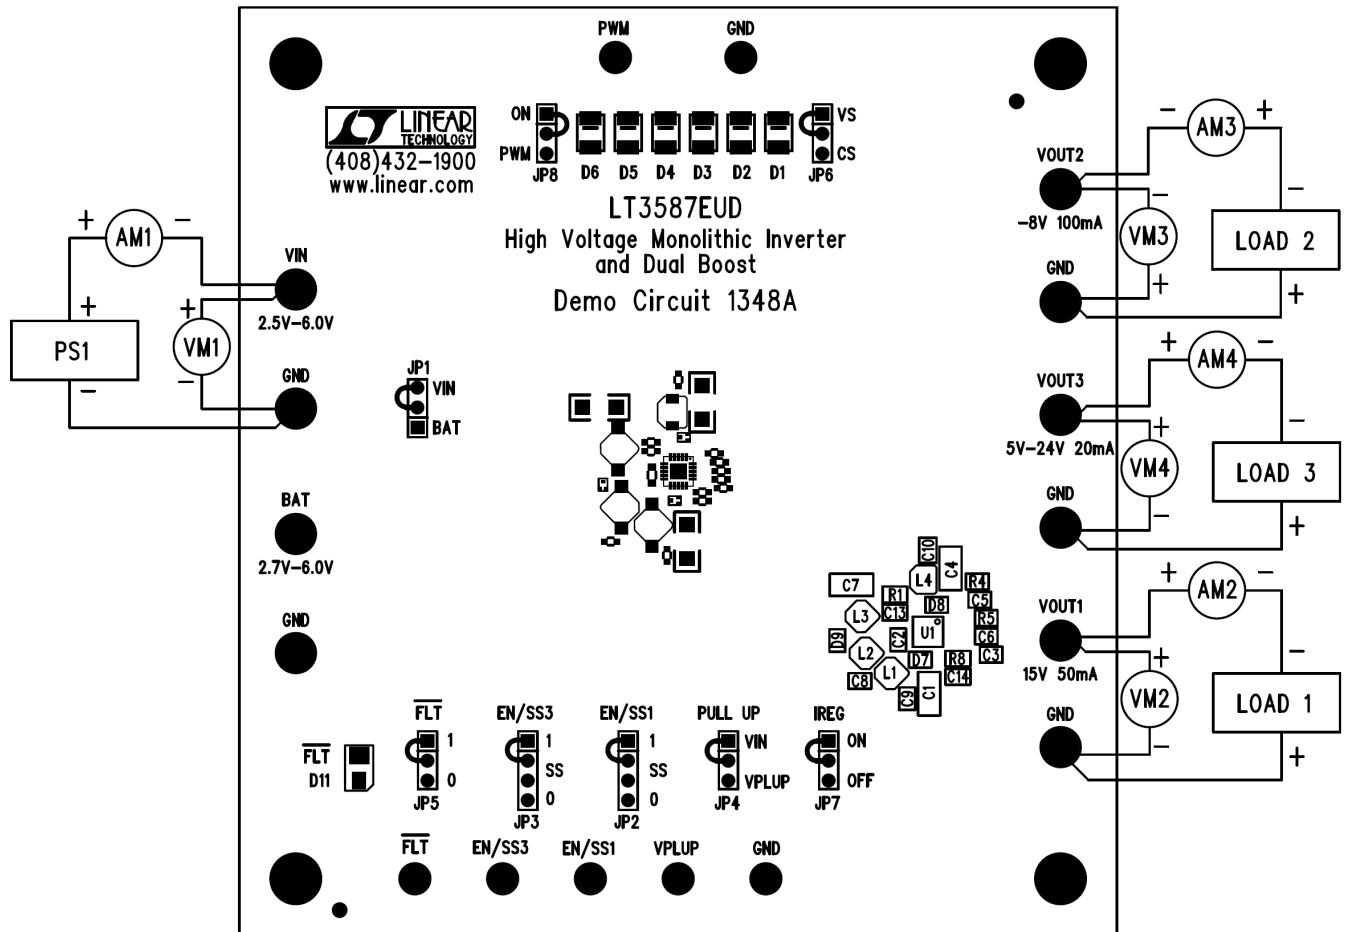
PWM GND

LINEAR TECHNOLOGY
(408)432-1900
www.linear.com

ON
PWM
JP8
D6 D5 D4 D3 D2 D1
VS
CS
JP6

LT3587EUD
High Voltage Monolithic Inverter and Dual Boost
Demo Circuit 1348A

+ AM1 −
+
PS1
−
+
VM1
−
VIN
2.5V-6.0V
GND

JP1
VIN
BAT

BAT
2.7V-6.0V

GND

− AM3 +
VOUT2
−
−8V 100mA
VM3
LOAD 2
+
GND
+

+ AM4 −
VOUT3
+
5V-24V 20mA
VM4
−
LOAD 3
GND
−
+

+ AM2 −
VOUT1
+
15V 50mA
VM2
−
LOAD 1
GND
−
+

C10 C4 C7 L4 R4 R1 C13 D8 C5 L3 R5 U1 C6 D9 C2 C3 L2 D7 R8 L1 C14 C8 C9 C1

$\overline{FLT}$
D11

$\overline{FLT}$
1
0
JP5

EN/SS3
1
SS
0
JP3

EN/SS1
1
SS
0
JP2

PULL UP
VIN
VPLUP
JP4

IREG
ON
OFF
JP7

$\overline{FLT}$ EN/SS3 EN/SS1 VPLUP GND